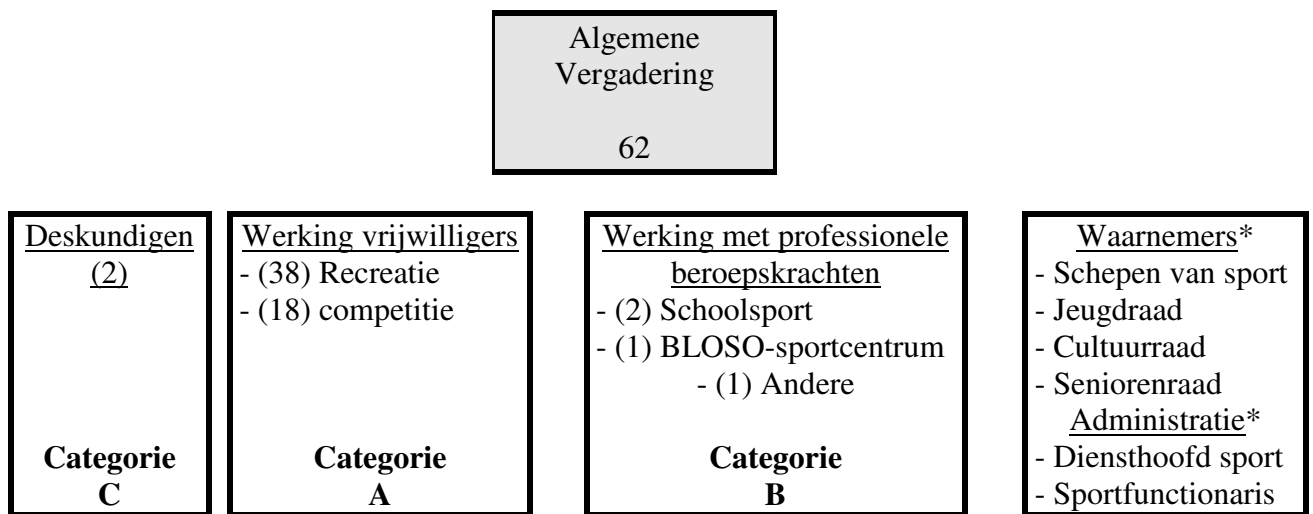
Algemene Vergadering

62

Deskundigen (2)

Categorie C

Werking vrijwilligers
- (38) Recreatie
- (18) competitie

Categorie A

Werking met professionele beroepskrachten
- (2) Schoolsport
- (1) BLOSO-sportcentrum
- (1) Andere

Categorie B

Waarnemers*
- Schepen van sport
- Jeugdraad
- Cultuurraad
- Seniorenraad
Administratie*
- Diensthoofd sport
- Sportfunctionaris